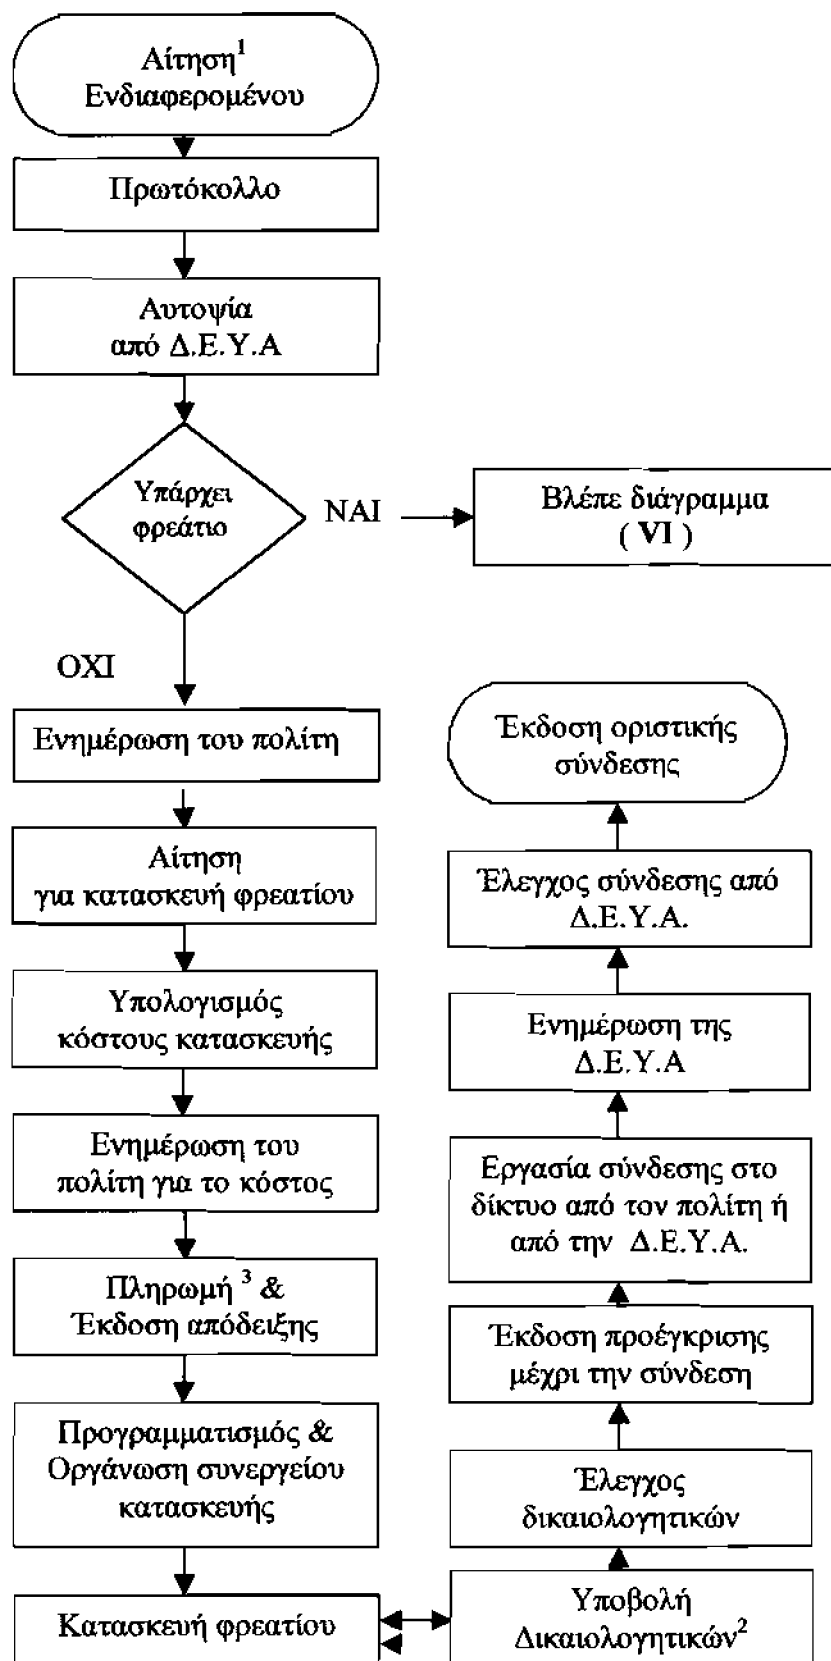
Αίτηση$^1$ Ενδιαφερομένου

Πρωτόκολλο

Αυτοψία από Δ.Ε.Υ.Α

Υπάρχει φρεάτιο

ΝΑΙ

Βλέπε διάγραμμα ( VI )

ΟΧΙ

Ενημέρωση του πολίτη

Αίτηση για κατασκευή φρεατίου

Υπολογισμός κόστους κατασκευής

Ενημέρωση του πολίτη για το κόστος

Πληρωμή $^3$ & Έκδοση απόδειξης

Προγραμματισμός & Οργάνωση συνεργείου κατασκευής

Κατασκευή φρεατίου

Υποβολή Δικαιολογητικών$^2$

Έλεγχος δικαιολογητικών

Έκδοση προέγκρισης μέχρι την σύνδεση

Εργασία σύνδεσης στο δίκτυο από τον πολίτη ή από την Δ.Ε.Υ.Α.

Ενημέρωση της Δ.Ε.Υ.Α

Έλεγχος σύνδεσης από Δ.Ε.Υ.Α.

Έκδοση οριστικής σύνδεσης